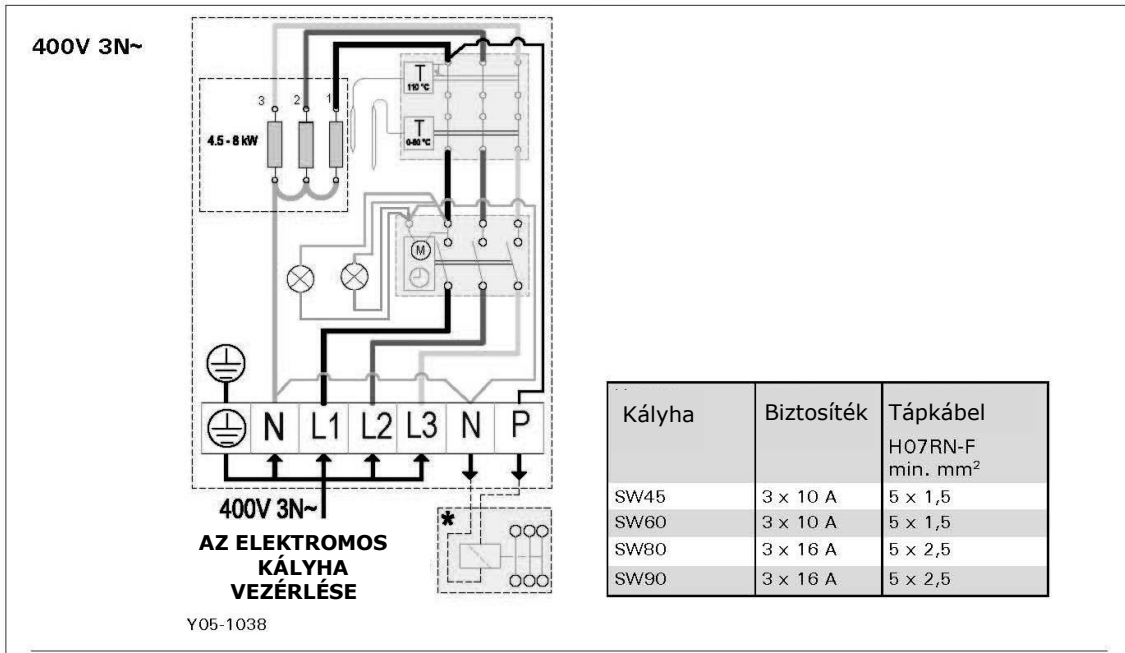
400V 3N~

3 2 1

4.5 - 8 kW

T
110 °C

T
0-80 °C

M

N L1 L2 L3 N P

400V 3N~

AZ ELEKTROMOS KÁLYHA VEZÉRLÉSE

*

Y05-1038

| Kályha | Biztosíték | Tápkábel H07RN-F min. mm$^2$ |
|---|---|---|
| SW45 | 3 x 10 A | 5 x 1,5 |
| SW60 | 3 x 10 A | 5 x 1,5 |
| SW80 | 3 x 16 A | 5 x 2,5 |
| SW90 | 3 x 16 A | 5 x 2,5 |